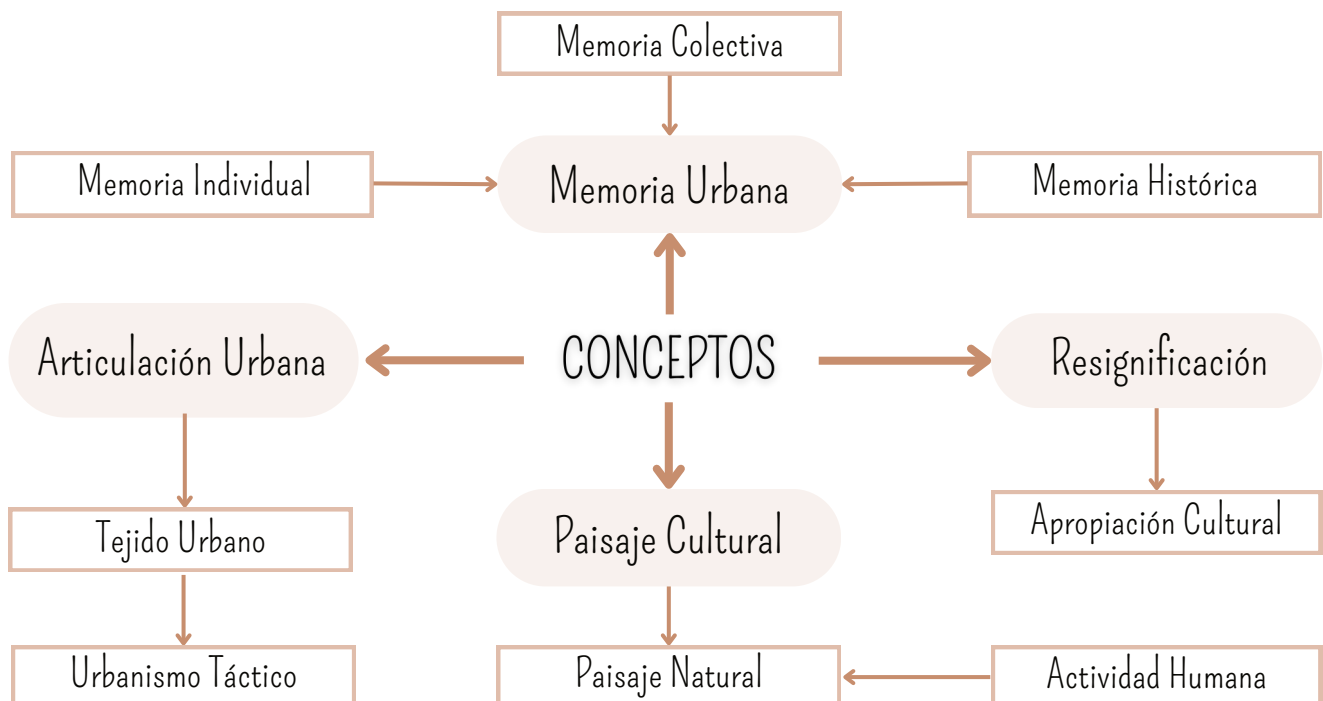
Memoria Colectiva

Memoria Individual

Memoria Urbana

Memoria Histórica

Articulación Urbana

CONCEPTOS

Resignificación

Tejido Urbano

Paisaje Cultural

Apropiación Cultural

Urbanismo Táctico

Paisaje Natural

Actividad Humana